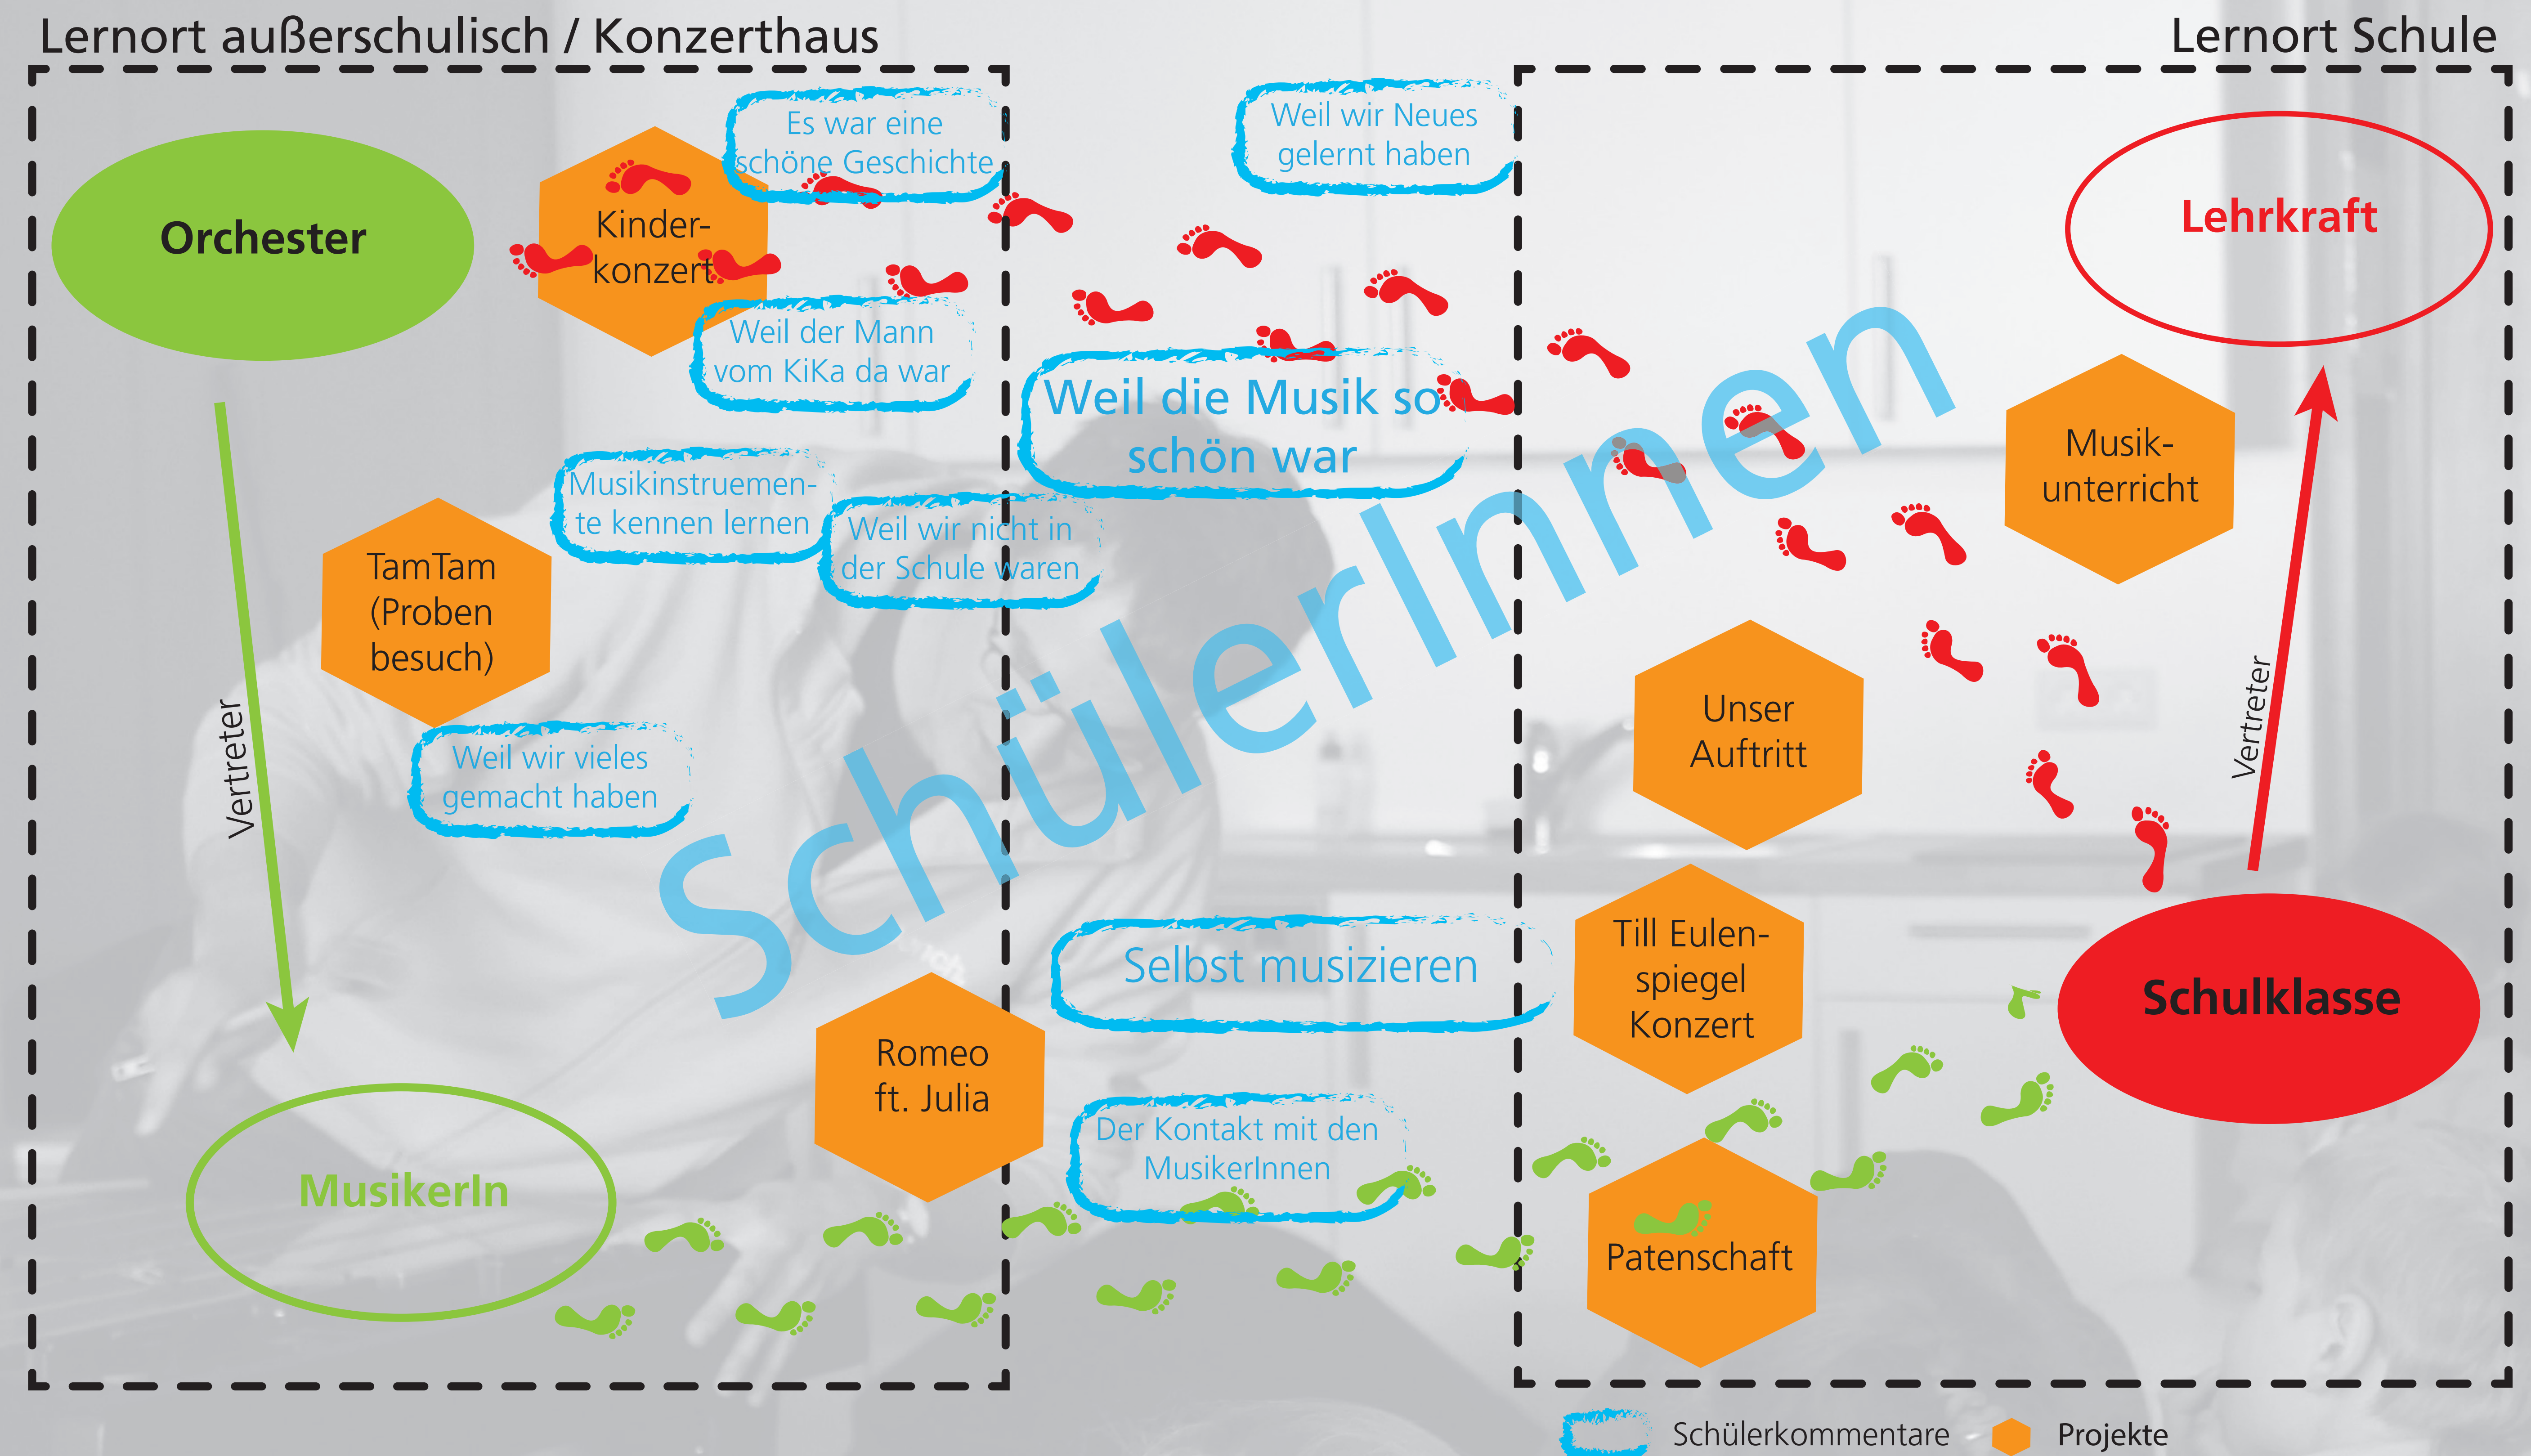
Lernort außerschulisch / Konzerthaus

Lernort Schule

Orchester

Kinderkonzert

Es war eine schöne Geschichte

Weil wir Neues gelernt haben

Lehrkraft

Weil der Mann vom KiKa da war

Weil die Musik so schön war

Musikunterricht

Musikinstruementen-te kennen lernen

Weil wir nicht in der Schule waren

TamTam (Probenbesuch)

Vertreter

Weil wir vieles gemacht haben

SchülerInnen

Unser Auftritt

Vertreter

Selbst musizieren

Till Eulenspiegel Konzert

Schulklasse

Romeo ft. Julia

Der Kontakt mit den MusikerInnen

MusikerIn

Patenschaft

Schülerkommentare

Projekte